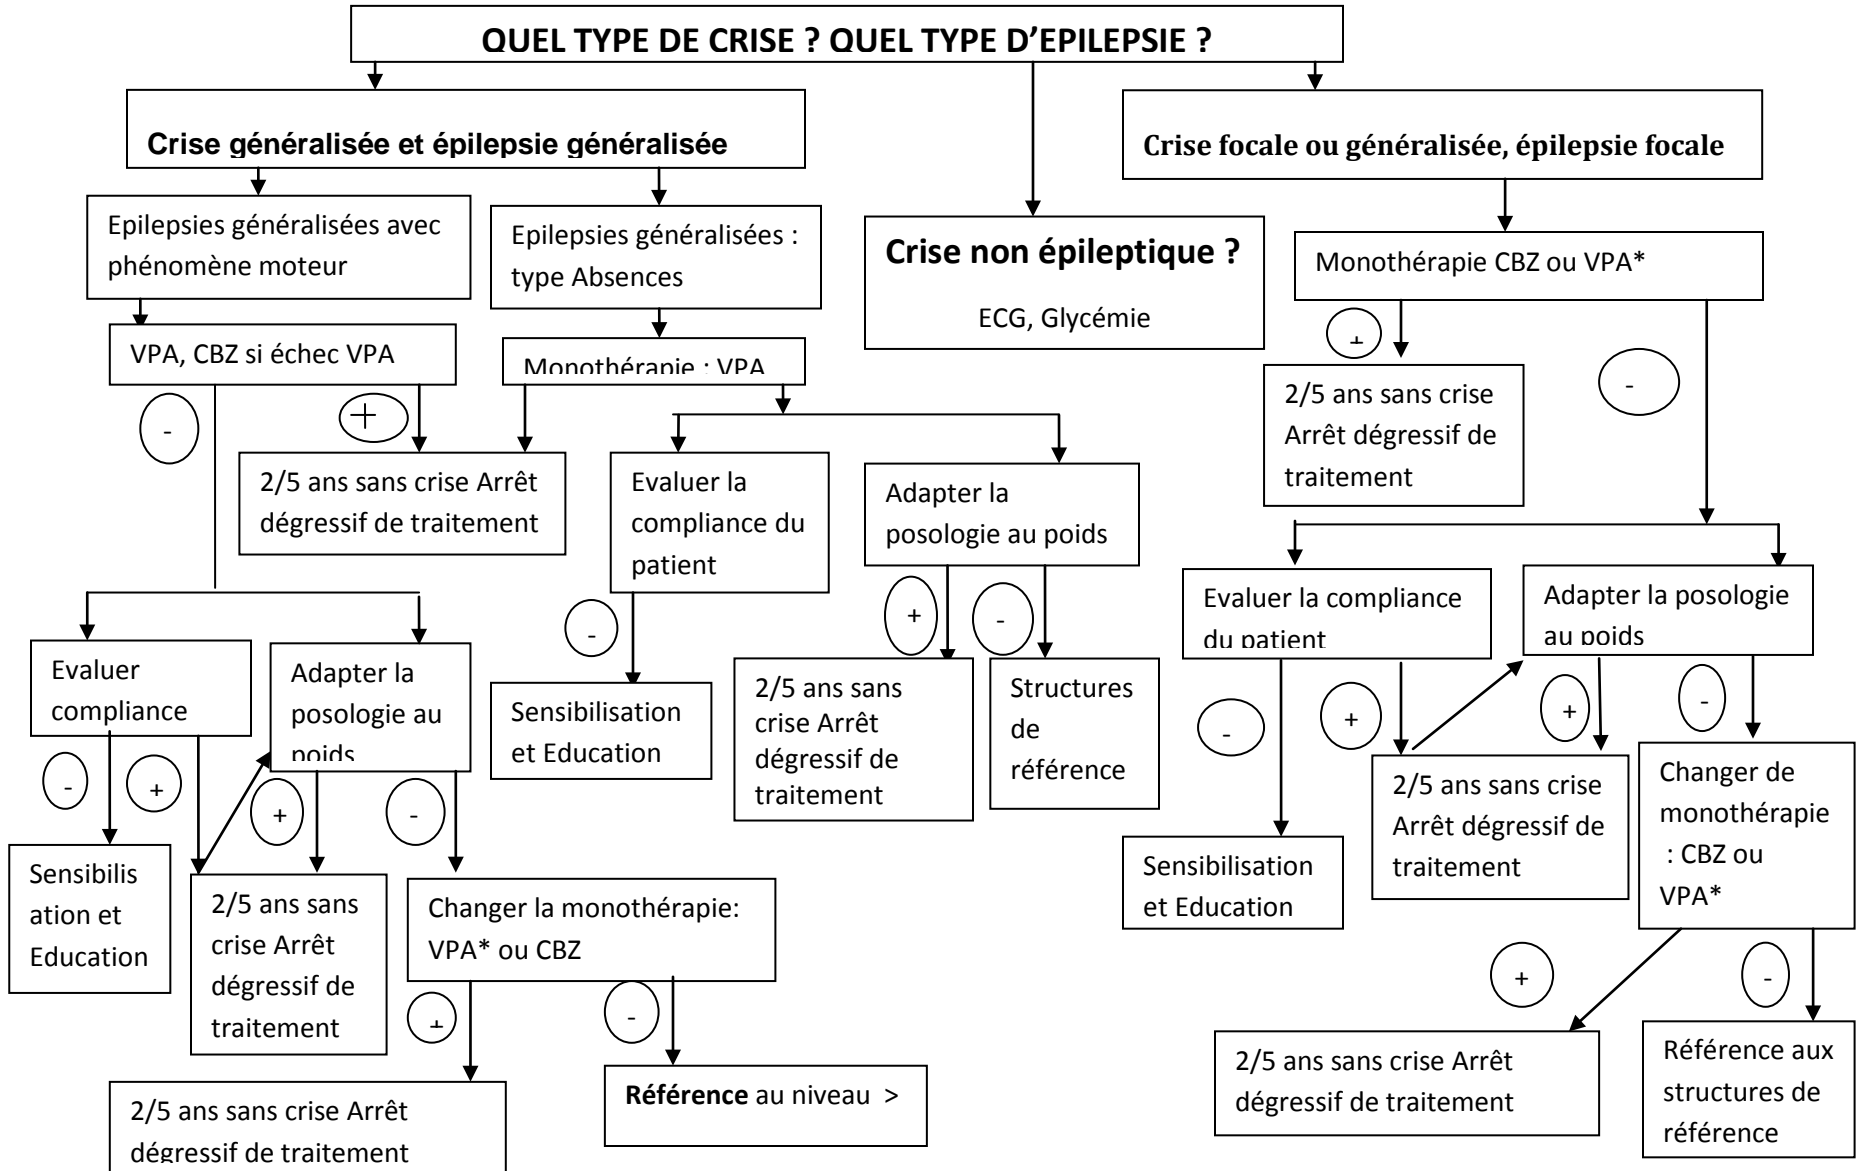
QUEL TYPE DE CRISE ? QUEL TYPE D'EPILEPSIE ?

Crise généralisée et épilepsie généralisée

Crise non épileptique ?

ECG, Glycémie

Crise focale ou généralisée, épilepsie focale

Epilepsies généralisées avec phénomène moteur

Epilepsies généralisées : type Absences

VPA, CBZ si échec VPA

Monothérapie : VPA

-

+

2/5 ans sans crise Arrêt dégressif de traitement

Evaluer la compliance du patient

Adapter la posologie au poids

-

Sensibilisation et Education

+

-

2/5 ans sans crise Arrêt dégressif de traitement

Structures de référence

Evaluer compliance

Adapter la posologie au poids

-

+

+

-

Sensibilisation et Education

2/5 ans sans crise Arrêt dégressif de traitement

Changer la monothérapie: VPA* ou CBZ

+

-

2/5 ans sans crise Arrêt dégressif de traitement

Référence au niveau >

Monothérapie CBZ ou VPA*

+

-

2/5 ans sans crise Arrêt dégressif de traitement

Evaluer la compliance du patient

Adapter la posologie au poids

-

+

+

-

Sensibilisation et Education

2/5 ans sans crise Arrêt dégressif de traitement

Changer de monothérapie : CBZ ou VPA*

+

-

2/5 ans sans crise Arrêt dégressif de traitement

Référence aux structures de référence